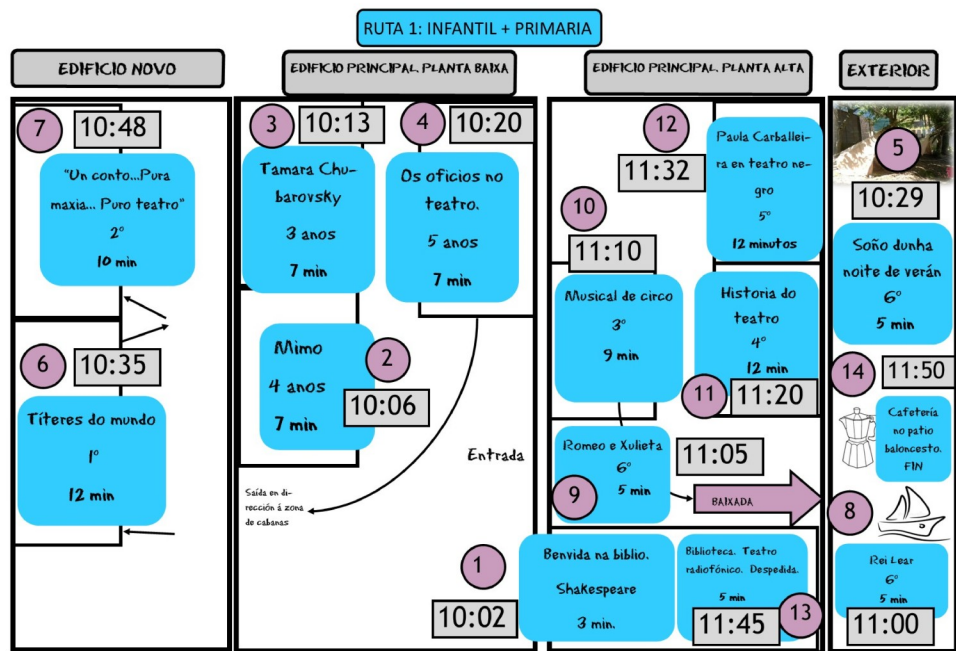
RUTA 1: INFANTIL + PRIMARIA

EDIFICIO NOVO

7 10:48

"Un conto...Pura maxia... Puro teatro"
2º
10 min

6 10:35

Títeres do mundo
1º
12 min

EDIFICIO PRINCIPAL. PLANTA BAIXA

3 10:13

Tamara Chubarovsky
3 anos
7 min

4 10:20

Os oficios no teatro.
5 anos
7 min

Mimo
4 anos
7 min

2 10:06

Entrada

Saída en dirección á zona de cabanas

1 10:02

Benvida na biblio.
Shakespeare
3 min.

EDIFICIO PRINCIPAL. PLANTA ALTA

12 11:32

Paula Carballeira en teatro negro
5º
12 minutos

10 11:10

Musical de circo
3º
9 min

Historia do teatro
4º
12 min

11 11:20

Romeo e Xulieta
6º
5 min

9 11:05

BAIXADA

Biblioteca. Teatro radiofónico. Despedida.
5 min

11:45 13

EXTERIOR

5 10:29

Soño dunha noite de verán
6º
5 min

14 11:50

Cafetería no patio baloncesto. FIN

8

Rei Lear
6º
5 min

11:00